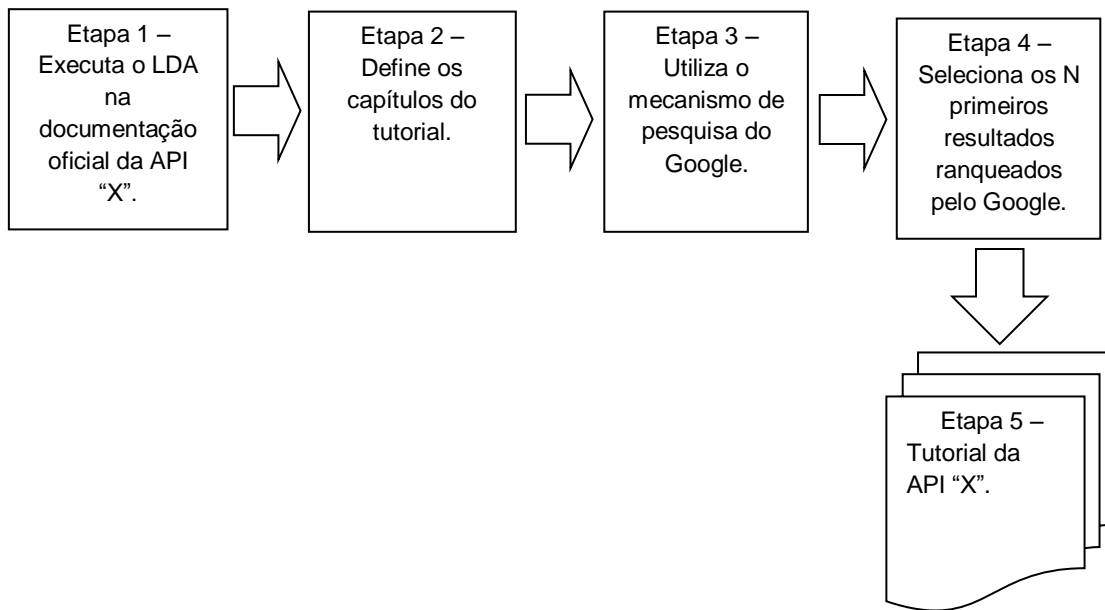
Etapa 1 – Executa o LDA na documentação oficial da API “X”.

Etapa 2 – Define os capítulos do tutorial.

Etapa 3 – Utiliza o mecanismo de pesquisa do Google.

Etapa 4 – Seleciona os N primeiros resultados ranqueados pelo Google.

Etapa 5 – Tutorial da API “X”.